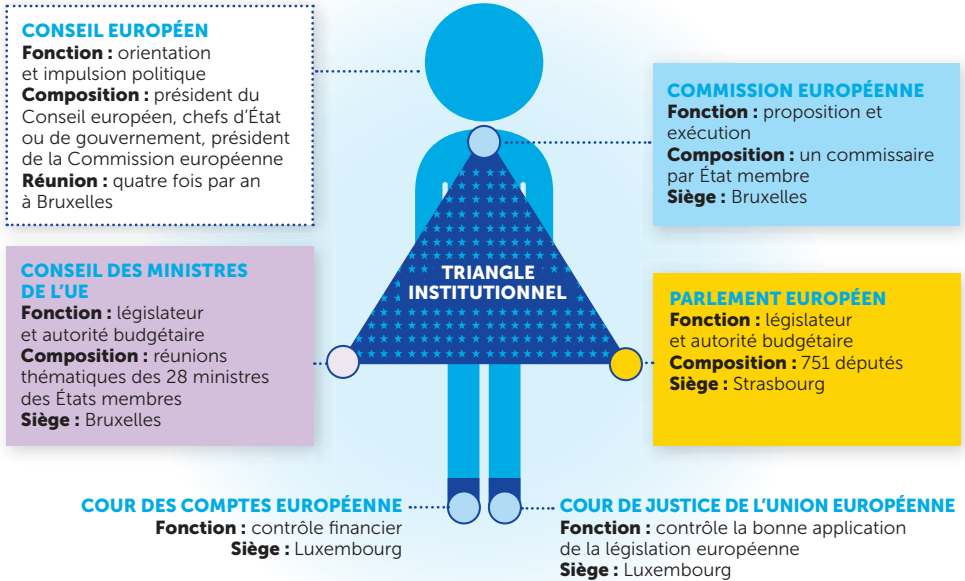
CONSEIL EUROPÉEN
Fonction : orientation et impulsion politique
Composition : président du Conseil européen, chefs d'État ou de gouvernement, président de la Commission européenne
Réunion : quatre fois par an à Bruxelles

COMMISSION EUROPÉENNE
Fonction : proposition et exécution
Composition : un commissaire par État membre
Siège : Bruxelles

CONSEIL DES MINISTRES DE L'UE
Fonction : législateur et autorité budgétaire
Composition : réunions thématiques des 28 ministres des États membres
Siège : Bruxelles

TRIANGLE INSTITUTIONNEL

PARLEMENT EUROPÉEN
Fonction : législateur et autorité budgétaire
Composition : 751 députés
Siège : Strasbourg

COUR DES COMPTES EUROPÉENNE
Fonction : contrôle financier
Siège : Luxembourg

COUR DE JUSTICE DE L'UNION EUROPÉENNE
Fonction : contrôle la bonne application de la législation européenne
Siège : Luxembourg